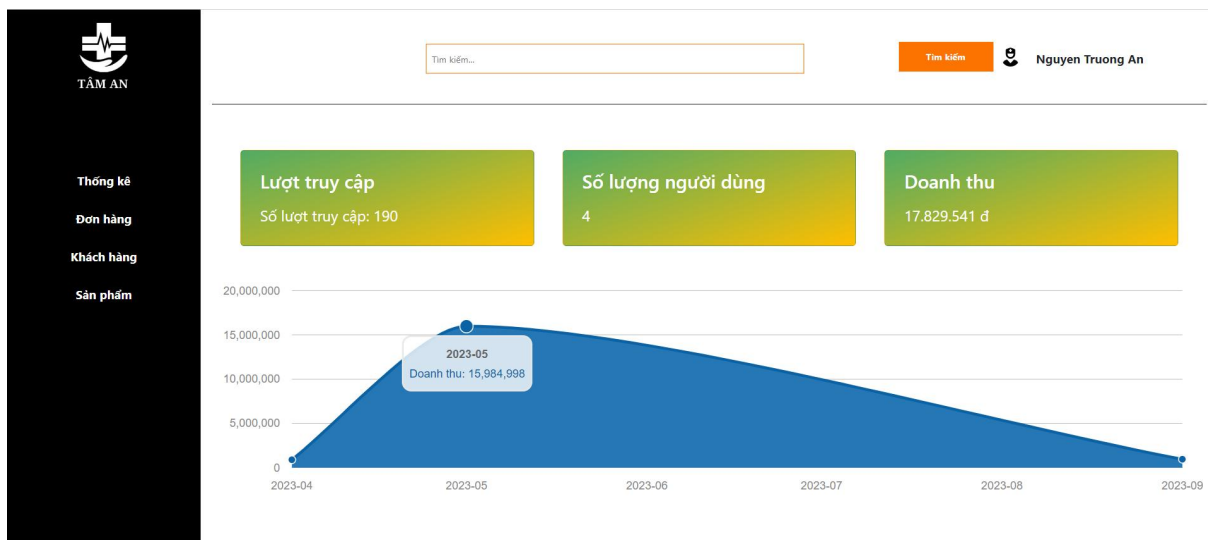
TÂM AN

Thống kê
Đơn hàng
Khách hàng
Sản phẩm

Tìm kiếm...
Tìm kiếm
Nguyen Truong An

Lượt truy cập
Số lượt truy cập: 190

Số lượng người dùng
4

Doanh thu
17.829.541 đ

20,000,000
15,000,000
10,000,000
5,000,000
0

2023-05
Doanh thu: 15,984,998

2023-04
2023-05
2023-06
2023-07
2023-08
2023-09